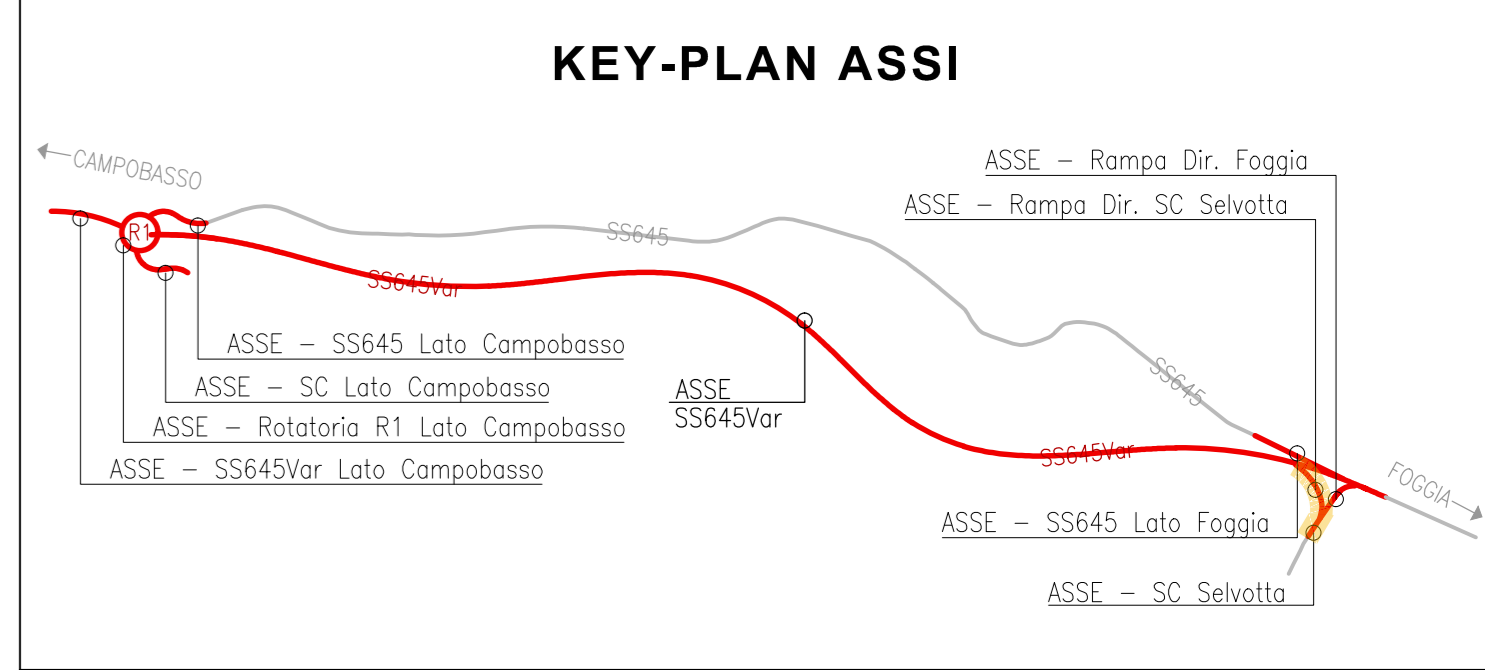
KEY-PLAN ASSI

CAMPOBASSO

R1

SS645

SS645Var

ASSE – Rampa Dir. Foggia

ASSE – Rampa Dir. SC Selvotta

ASSE – SS645 Lato Campobasso

ASSE – SC Lato Campobasso

ASSE – Rotatoria R1 Lato Campobasso

ASSE – SS645Var Lato Campobasso

ASSE
SS645Var

SS645

SS645Var

FOGGIA

ASSE – SS645 Lato Foggia

ASSE – SC Selvotta